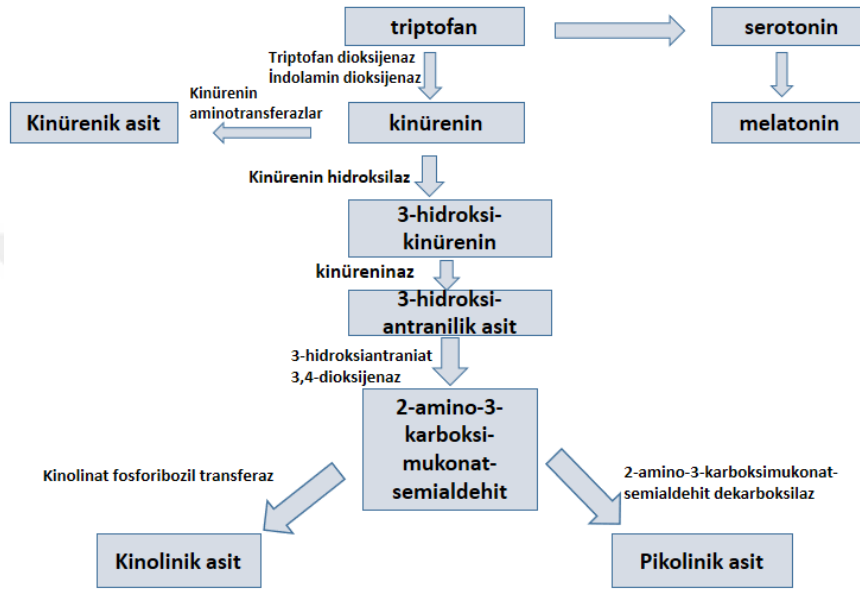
triptofan

serotonin

melatonin

Triptofan dioksijenaz
İndolamin dioksijenaz

Kinürenin aminotransferazlar

Kinürenik asit

kinürenin

Kinürenin hidroksilaz

3-hidroksi-kinürenin

kinüreninaz

3-hidroksi-antranilik asit

3-hidroksiantraniat
3,4-dioksijenaz

2-amino-3-karboksi-mukonat-semialdehit

Kinolinat fosforibozil transferaz

2-amino-3-karboksimukonat-semialdehit dekarboksilaz

Kinolinik asit

Pikolinik asit